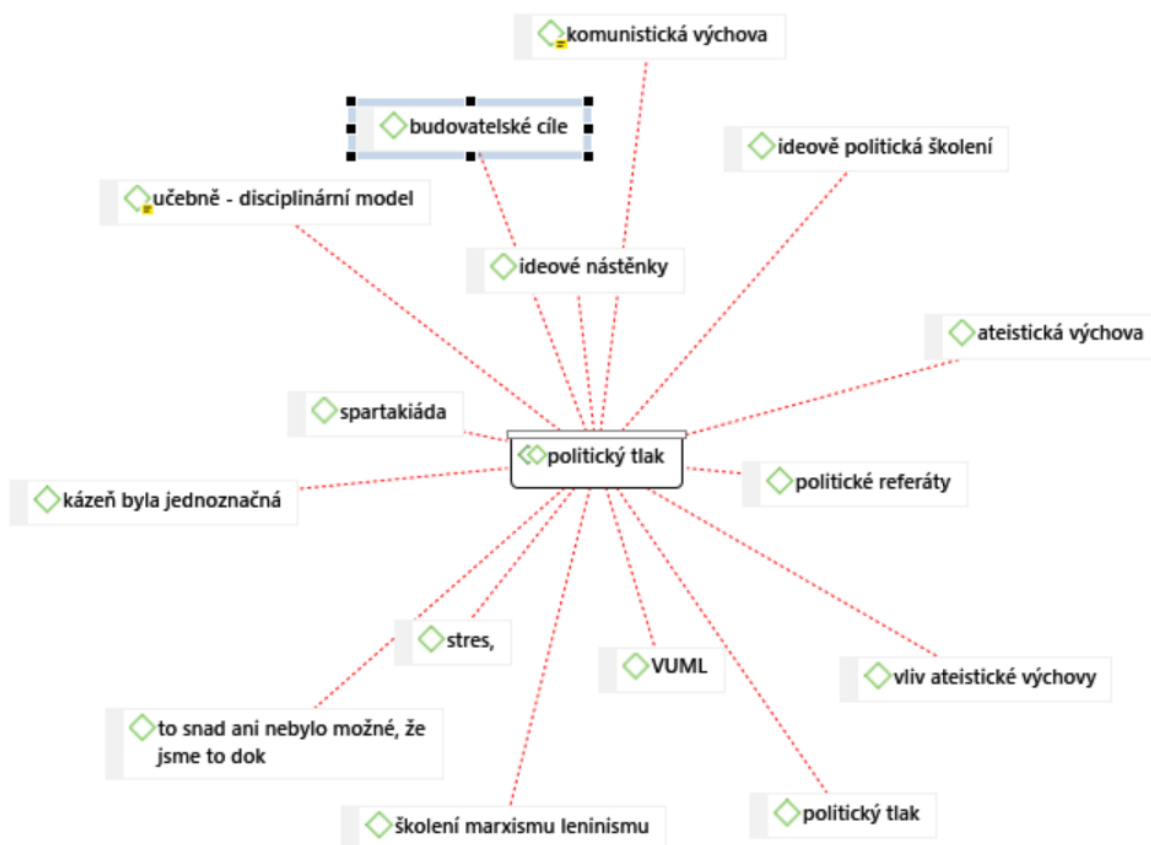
komunistická výchova

budovatelské cíle

ideově politická školení

učebně - disciplinární model

ideové nástěnky

ateistická výchova

spartakiáda

politický tlak

politické referáty

kázeň byla jednoznačná

stres,

VUML

vliv ateistické výchovy

to snad ani nebylo možné, že jsme to dok

školení marxismu leninismu

politický tlak